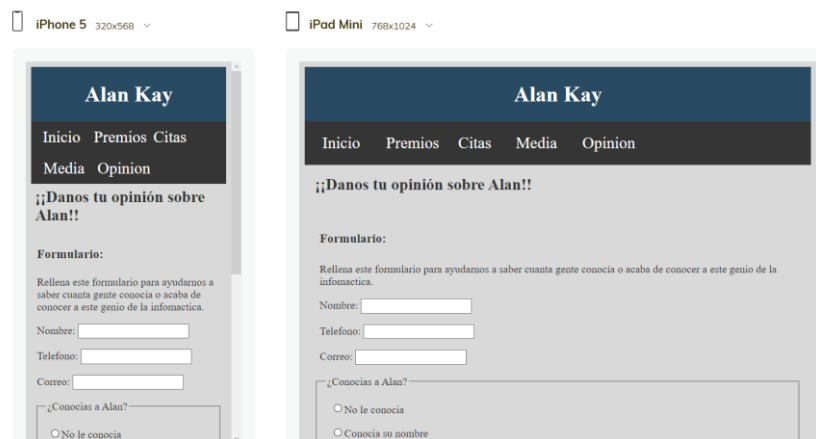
iPhone 5 320x568

Alan Kay

Inicio Premios Citas Media Opinion

¡¡Danos tu opinión sobre Alan!!

Formulario:

Rellena este formulario para ayudarnos a saber cuanta gente conocía o acaba de conocer a este genio de la infomactica.

Nombre:

Telefono:

Correo:

¿Conocias a Alan?

No le conocia

iPad Mini 768x1024

Alan Kay

Inicio Premios Citas Media Opinion

¡¡Danos tu opinión sobre Alan!!

Formulario:

Rellena este formulario para ayudarnos a saber cuanta gente conocía o acaba de conocer a este genio de la infomactica.

Nombre:

Telefono:

Correo:

¿Conocias a Alan?

No le conocia

Conocia su nombre